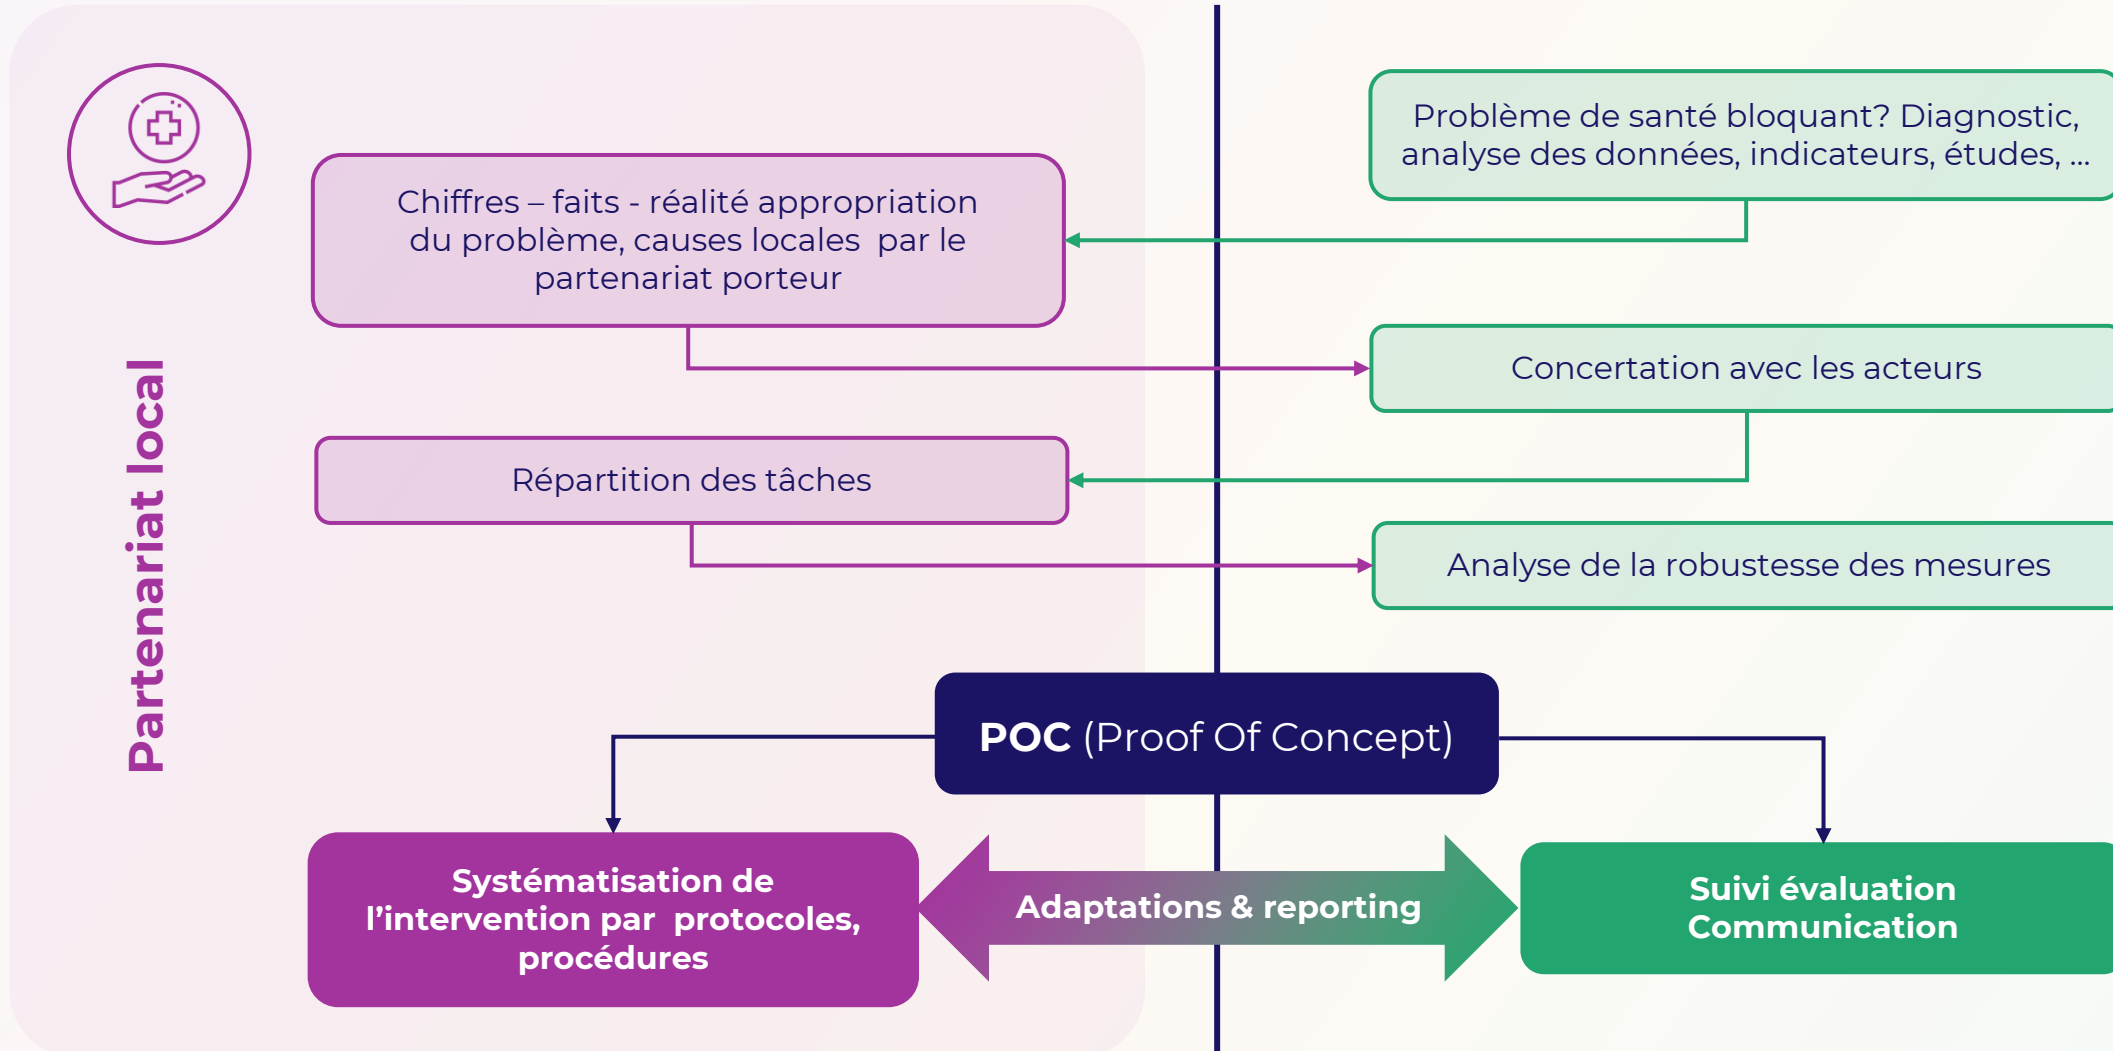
Partenariat local

Problème de santé bloquant? Diagnostic, analyse des données, indicateurs, études, ...

Chiffres – faits - réalité appropriation du problème, causes locales par le partenariat porteur

Concertation avec les acteurs

Répartition des tâches

Analyse de la robustesse des mesures

POC (Proof Of Concept)

Systématisation de l’intervention par protocoles, procédures

Adaptations & reporting

Suivi évaluation Communication